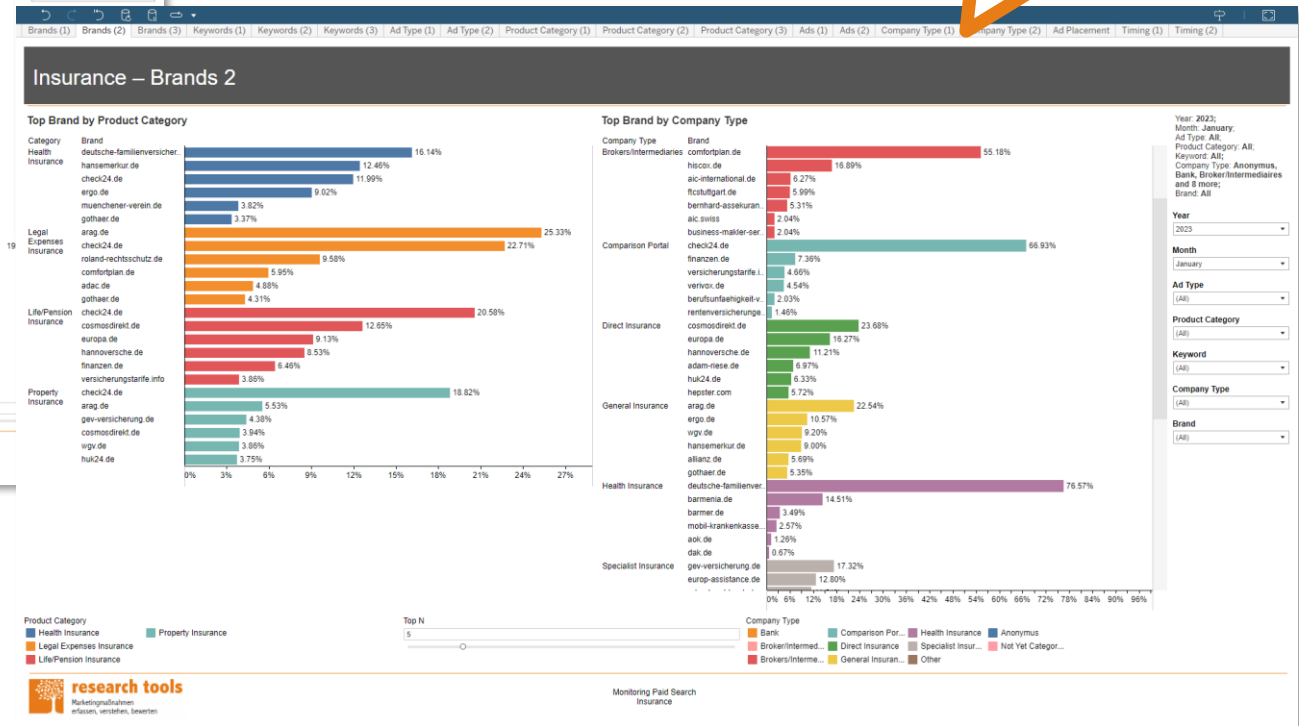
Brands (1) | Brands (2) | Brands (3) | Keywords (1) | Keywords (2) | Keywords (3) | Ad Type (1) | Ad Type (2) | Product Category (1) | Product Category (2) | Product Category (3) | Ads (1) | Ads (2) | Company Type (1) | Company Type (2) | Ad Placement | Timing (1) | Timing (2)

Insurance – Brands 2

Top Brand by Product Category

| Category | Brand | |
|---|---|---|
| Health Insurance | deutsche-familienversicher.. | 16.14% |
| | hansemerkur.de | 12.46% |
| | check24.de | 11.99% |
| | ergo.de | 9.02% |
| | muenchener-verein.de | 3.82% |
| | gothaer.de | 3.37% |
| Legal Expenses Insurance | arag.de | 25.33% |
| | check24.de | 22.71% |
| | roland-rechtsschutz.de | 9.58% |
| | comfortplan.de | 5.95% |
| | adac.de | 4.88% |
| | gothaer.de | 4.31% |
| Life/Pension Insurance | check24.de | 20.58% |
| | cosmosdirekt.de | 12.65% |
| | europa.de | 9.13% |
| | hannoversche.de | 8.53% |
| | finanzen.de | 6.46% |
| | versicherungstarife.info | 3.86% |
| Property Insurance | check24.de | 18.82% |
| | arag.de | 5.53% |
| | gev-versicherung.de | 4.38% |
| | cosmosdirekt.de | 3.94% |
| | wgv.de | 3.86% |
| | huk24.de | 3.75% |

0% 3% 6% 9% 12% 15% 18% 21% 24% 27%

19

Top Brand by Company Type

| Company Type | Brand | |
|---|---|---|
| Brokers/Intermediaries | comfortplan.de | 55.18% |
| | hiscox.de | 16.89% |
| | aic-international.de | 6.27% |
| | ffcstuttgart.de | 5.99% |
| | bernhard-assekuran.. | 5.31% |
| | aic.swiss | 2.04% |
| | business-makler-ser.. | 2.04% |
| Comparison Portal | check24.de | 66.93% |
| | finanzen.de | 7.36% |
| | versicherungstarife.i.. | 4.66% |
| | verivox.de | 4.54% |
| | berufsunfaehigkeit-v.. | 2.03% |
| | rentenversicherunge.. | 1.46% |
| Direct Insurance | cosmosdirekt.de | 23.68% |
| | europa.de | 16.27% |
| | hannoversche.de | 11.21% |
| | adam-riese.de | 6.97% |
| | huk24.de | 6.33% |
| | hepster.com | 5.72% |
| General Insurance | arag.de | 22.54% |
| | ergo.de | 10.57% |
| | wgv.de | 9.20% |
| | hansemerkur.de | 9.00% |
| | allianz.de | 5.69% |
| | gothaer.de | 5.35% |
| Health Insurance | deutsche-familienver.. | 76.57% |
| | barmenia.de | 14.51% |
| | barmer.de | 3.49% |
| | mobil-krankenkasse.. | 2.57% |
| | aok.de | 1.26% |
| | dak.de | 0.67% |
| Specialist Insurance | gev-versicherung.de | 17.32% |
| | europ-assistance.de | 12.80% |

0% 6% 12% 18% 24% 30% 36% 42% 48% 54% 60% 66% 72% 78% 84% 90% 96%

Year: 2023; Month: January; Ad Type: All; Product Category: All; Keyword: All; Company Type: Anonymus, Bank, Broker/Intermediaires and 8 more; Brand: All

Year
2023
Month
January
Ad Type
(All)
Product Category
(All)
Keyword
(All)
Company Type
(All)
Brand
(All)

Product Category
Health Insurance
Property Insurance
Legal Expenses Insurance
Life/Pension Insurance

Top N
5

Company Type
Bank
Comparison Por...
Health Insurance
Anonymus
Broker/Intermed...
Direct Insurance
Specialist Insur...
Not Yet Categor...
Brokers/Interme...
General Insuran...
Other

research tools
Marketingmaßnahmen erfassen, verstehen, bewerten

Monitoring Paid Search Insurance